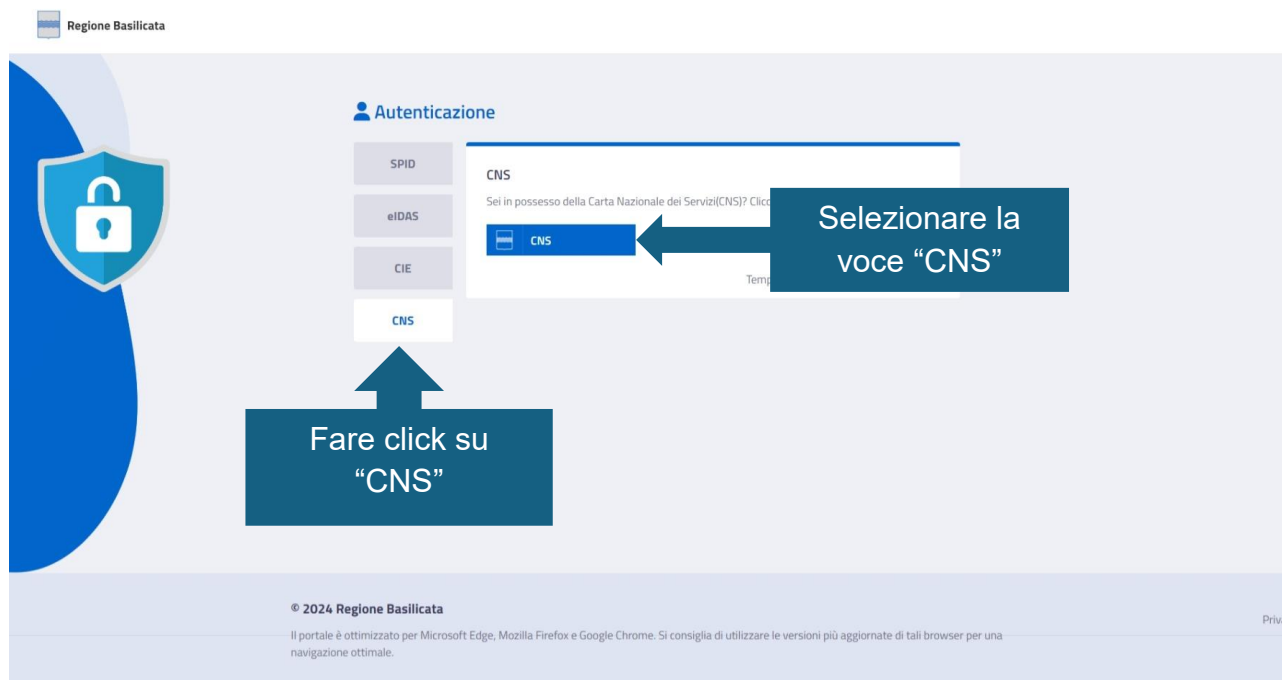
Regione Basilicata

Autenticazione

SPID

eIDAS

CIE

CNS

CNS

Sei in possesso della Carta Nazionale dei Servizi(CNS)? Clicc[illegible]

CNS

Temp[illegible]

Selezionare la voce "CNS"

Fare click su "CNS"

© 2024 Regione Basilicata

Il portale è ottimizzato per Microsoft Edge, Mozilla Firefox e Google Chrome. Si consiglia di utilizzare le versioni più aggiornate di tali browser per una navigazione ottimale.

Priv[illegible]